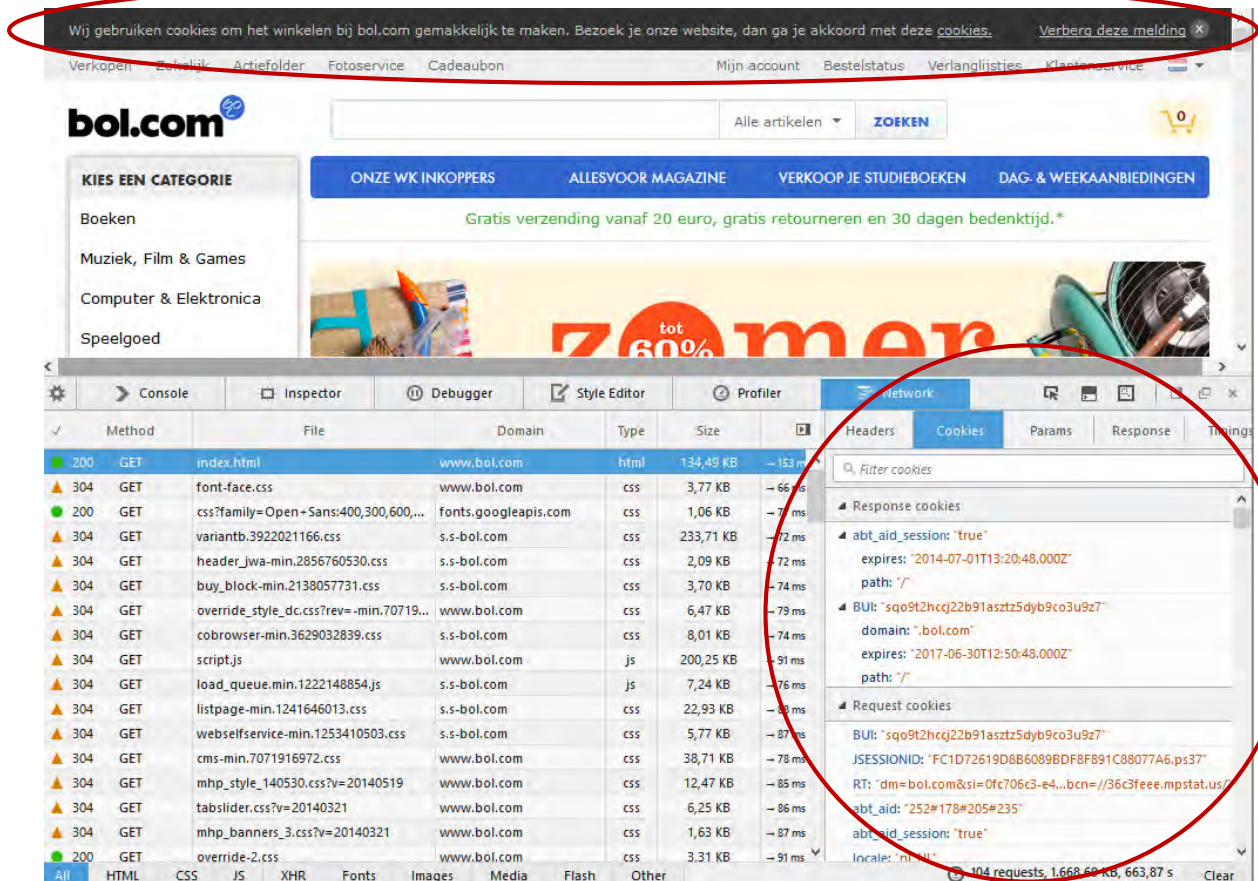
Wij gebruiken cookies om het winkelen bij bol.com gemakkelijk te maken. Bezoek je onze website, dan ga je akkoord met deze cookies. Verberg deze melding

Verkopen Zakelijk Actiefolder Fotoservice Cadeaubon Mijn account Bestelstatus Verlanglijstjes Klantenservice

bol.com

Alle artikelen ZOEKEN 0

KIES EEN CATEGORIE
Boeken
Muziek, Film & Games
Computer & Elektronica
Speelgoed

ONZE WK INKOPPERS ALLESVOOR MAGAZINE VERKOOP JE STUDIEBOEKEN DAG- & WEEKAANBIEDINGEN

Gratis verzending vanaf 20 euro, gratis retourneren en 30 dagen bedenktijd.*

tot 60% zomer

Console Inspector Debugger Style Editor Profiler Network

| ✓ | Method | File | Domain | Type | Size | |
|---|---|---|---|---|---|---|
| 200 | GET | index.html | www.bol.com | html | 134,49 KB | → 153 ms |
| 304 | GET | font-face.css | www.bol.com | css | 3,77 KB | → 66 ms |
| 200 | GET | css?family=Open+Sans:400,300,600,... | fonts.googleapis.com | css | 1,06 KB | → 71 ms |
| 304 | GET | variantb.3922021166.css | s.s-bol.com | css | 233,71 KB | → 72 ms |
| 304 | GET | header_jwa-min.2856760530.css | s.s-bol.com | css | 2,09 KB | → 72 ms |
| 304 | GET | buy_block-min.2138057731.css | s.s-bol.com | css | 3,70 KB | → 74 ms |
| 304 | GET | override_style_dc.css?rev=-min.70719... | www.bol.com | css | 6,47 KB | → 79 ms |
| 304 | GET | cobrowser-min.3629032839.css | s.s-bol.com | css | 8,01 KB | → 74 ms |
| 304 | GET | script.js | www.bol.com | js | 200,25 KB | → 91 ms |
| 304 | GET | load_queue.min.1222148854.js | s.s-bol.com | js | 7,24 KB | → 76 ms |
| 304 | GET | listpage-min.1241646013.css | s.s-bol.com | css | 22,93 KB | → 88 ms |
| 304 | GET | webselfservice-min.1253410503.css | s.s-bol.com | css | 5,77 KB | → 87 ms |
| 304 | GET | cms-min.7071916972.css | www.bol.com | css | 38,71 KB | → 78 ms |
| 304 | GET | mhp_style_140530.css?v=20140519 | www.bol.com | css | 12,47 KB | → 85 ms |
| 304 | GET | tabslider.css?v=20140321 | www.bol.com | css | 6,25 KB | → 86 ms |
| 304 | GET | mhp_banners_3.css?v=20140321 | www.bol.com | css | 1,63 KB | → 87 ms |
| 200 | GET | override-2.css | www.bol.com | css | 3,31 KB | → 91 ms |

Headers Cookies Params Response Timings

Filter cookies

Response cookies
abt_aid_session: "true"
expires: "2014-07-01T13:20:48.000Z"
path: "/"
BUI: "sqo9t2hccj22b91asztz5dyb9co3u9z7"
domain: ".bol.com"
expires: "2017-06-30T12:50:48.000Z"
path: "/"

Request cookies
BUI: "sqo9t2hccj22b91asztz5dyb9co3u9z7"
JSESSIONID: "FC1D72619D8B6089BDF8F891C88077A6.ps37"
RT: "dm=bol.com&si=0fc706c3-e4...bcn=//36c3feee.mpstat.us/"
abt_aid: "252#178#205#235"
abt_aid_session: "true"
locale: "nl-NL"

All HTML CSS JS XHR Fonts Images Media Flash Other
104 requests, 1.668,60 KB, 663,87 s Clear